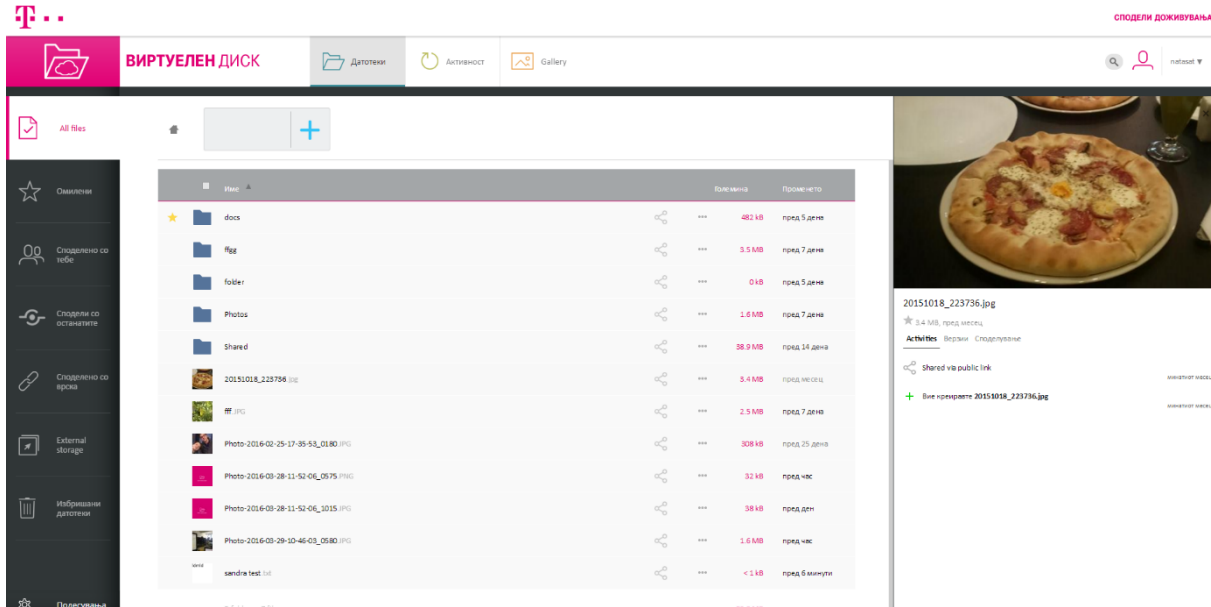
СПОДЕЛИ ДОЖИВУВАЊА

ВИРТУЕЛЕН ДИСК

Датотеки

Активност

Gallery

natesat ▼

All files

Омилени

Споделено со тебе

Сподели со останатите

Споделено со врска

External storage

Избришани датотеки

Подесувања

| Име ▲ | Големина | Променето |
|---|---|---|
| docs | 482 kB | пред 5 дена |
| ffgg | 5.5 MB | пред 7 дена |
| folder | 0 kB | пред 5 дена |
| Photos | 1.6 MB | пред 7 дена |
| Shared | 38.9 MB | пред 14 дена |
| 20151018_223736.jpg | 3.4 MB | пред месец |
| fff.JPG | 2.5 MB | пред 7 дена |
| Photo-2016-02-25-17-35-53_0180.JPG | 308 kB | пред 25 дена |
| Photo-2016-03-28-11-52-06_0575.PNG | 32 kB | пред час |
| Photo-2016-03-28-11-52-06_1015.JPG | 38 kB | пред ден |
| Photo-2016-03-29-10-46-03_0580.JPG | 1.6 MB | пред час |
| sandra test.txt | < 1 kB | пред 6 минути |

20151018_223736.jpg

3.4 MB, пред месец

Activities Верзии Споделување

Shared via public link

минатиот месец

Вие креиравте 20151018_223736.jpg

минатиот месец